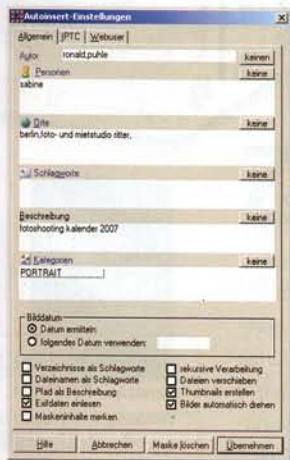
Autoinsert-Einstellungen

Allgemein | IPTC | Webuser

Autor ronald.puhle keinen

Personen keine
sabine

Orte keine
berlin,foto- und mietstudio ritter,

Schlagworte keine

Beschreibung keine
fotoshooting kalender 2007

Kategorien keine
PORTRAIT

Bilddatum
Datum ermitteln
folgendes Datum verwenden:

Verzeichnisse als Schlagworte
Dateinamen als Schlagworte
Pfad als Beschreibung
Exifdaten einlesen
Maskeninhalte merken
rekursive Verarbeitung
Dateien verschieben
Thumbnails erstellen
Bilder automatisch drehen

Hilfe | Abbrechen | Maske löschen | Übernehmen